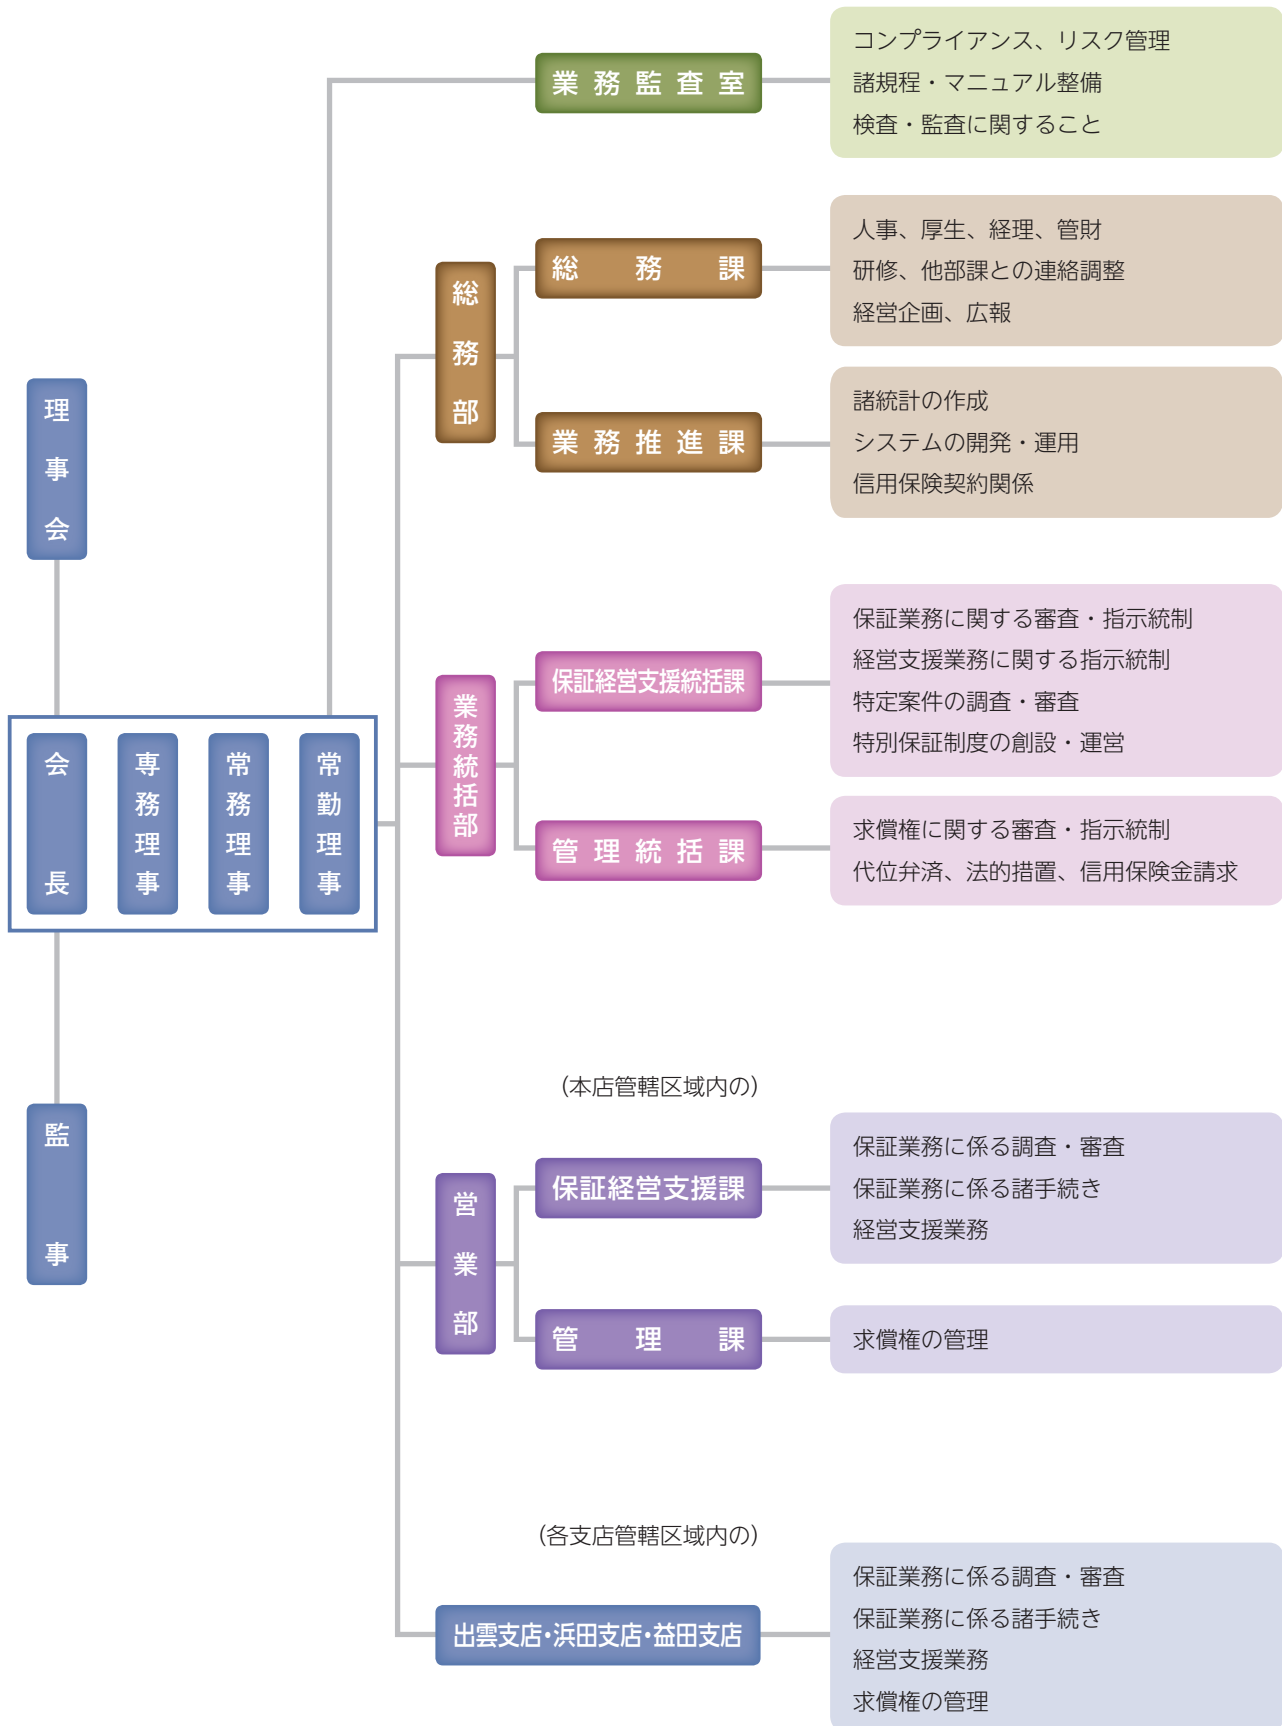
理事会

会長

専務理事

常務理事

常勤理事

監事

業務監査室

コンプライアンス、リスク管理
諸規程・マニュアル整備
検査・監査に関すること

総務部

総務課

人事、厚生、経理、管財
研修、他部課との連絡調整
経営企画、広報

業務推進課

諸統計の作成
システムの開発・運用
信用保険契約関係

業務統括部

保証経営支援統括課

保証業務に関する審査・指示統制
経営支援業務に関する指示統制
特定案件の調査・審査
特別保証制度の創設・運営

管理統括課

求償権に関する審査・指示統制
代位弁済、法的措置、信用保険金請求

(本店管轄区域内の)

営業部

保証経営支援課

保証業務に係る調査・審査
保証業務に係る諸手続き
経営支援業務

管理課

求償権の管理

(各支店管轄区域内の)

出雲支店・浜田支店・益田支店

保証業務に係る調査・審査
保証業務に係る諸手続き
経営支援業務
求償権の管理